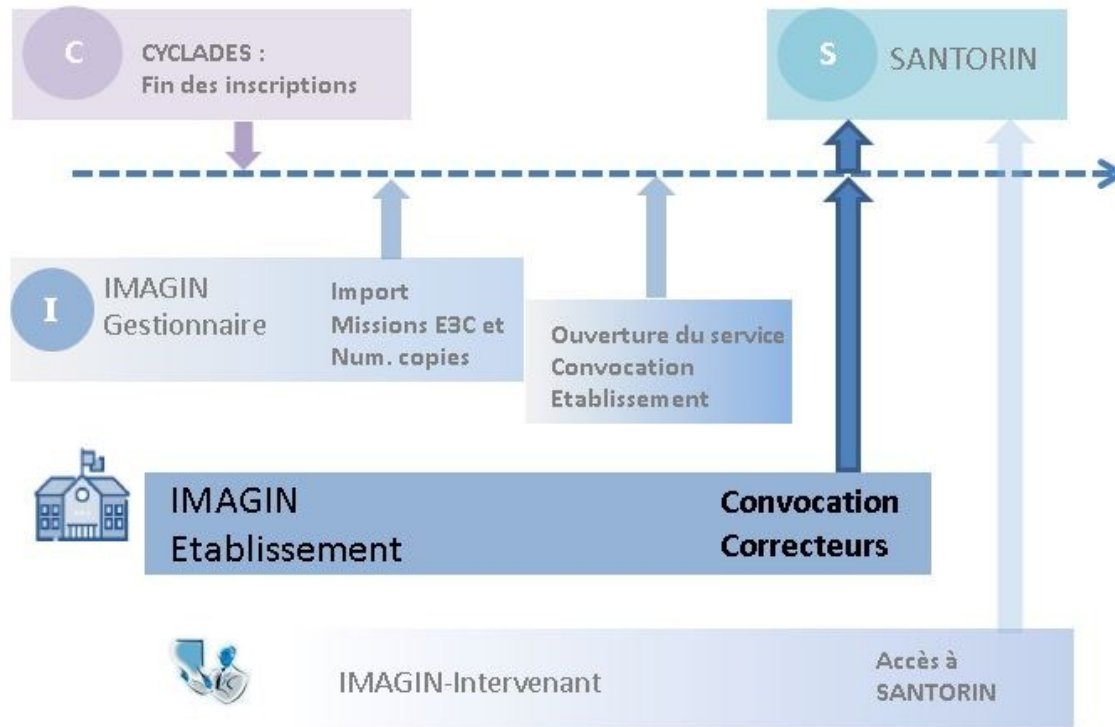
C
CYCLADES :
Fin des inscriptions

S
SANTORIN

I
IMAGIN
Gestionnaire

Import
Missions E3C et
Num. copies

Ouverture du service
Convocation
Etablissement

IMAGIN
Etablissement

Convocation
Correcteurs

IMAGIN-Intervenant

Accès à
SANTORIN